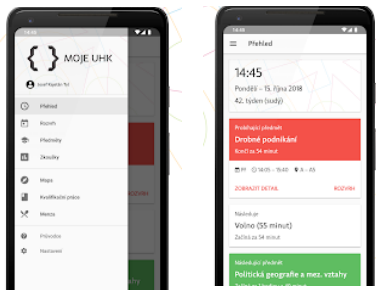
{ } MOJE UHK

Přehled
Rozvrh
Předměty
Zkoušky
Mapa
Kvalifikační práce
Menza
Průvodce
Nastavení

Přehled

14:45
Pondělí — 15. října 2018
42. týden (sudý)

Probíhající předmět
Drobné podnikání
Končí za 54 minut
14:05 — 15:40
A — A5
ZOBRAZIT DETAIL
ROZVRH

Následuje
Volno (55 minut)
Začíná za 54 minut

Následující předmět
Politická geografie a mez. vztahy